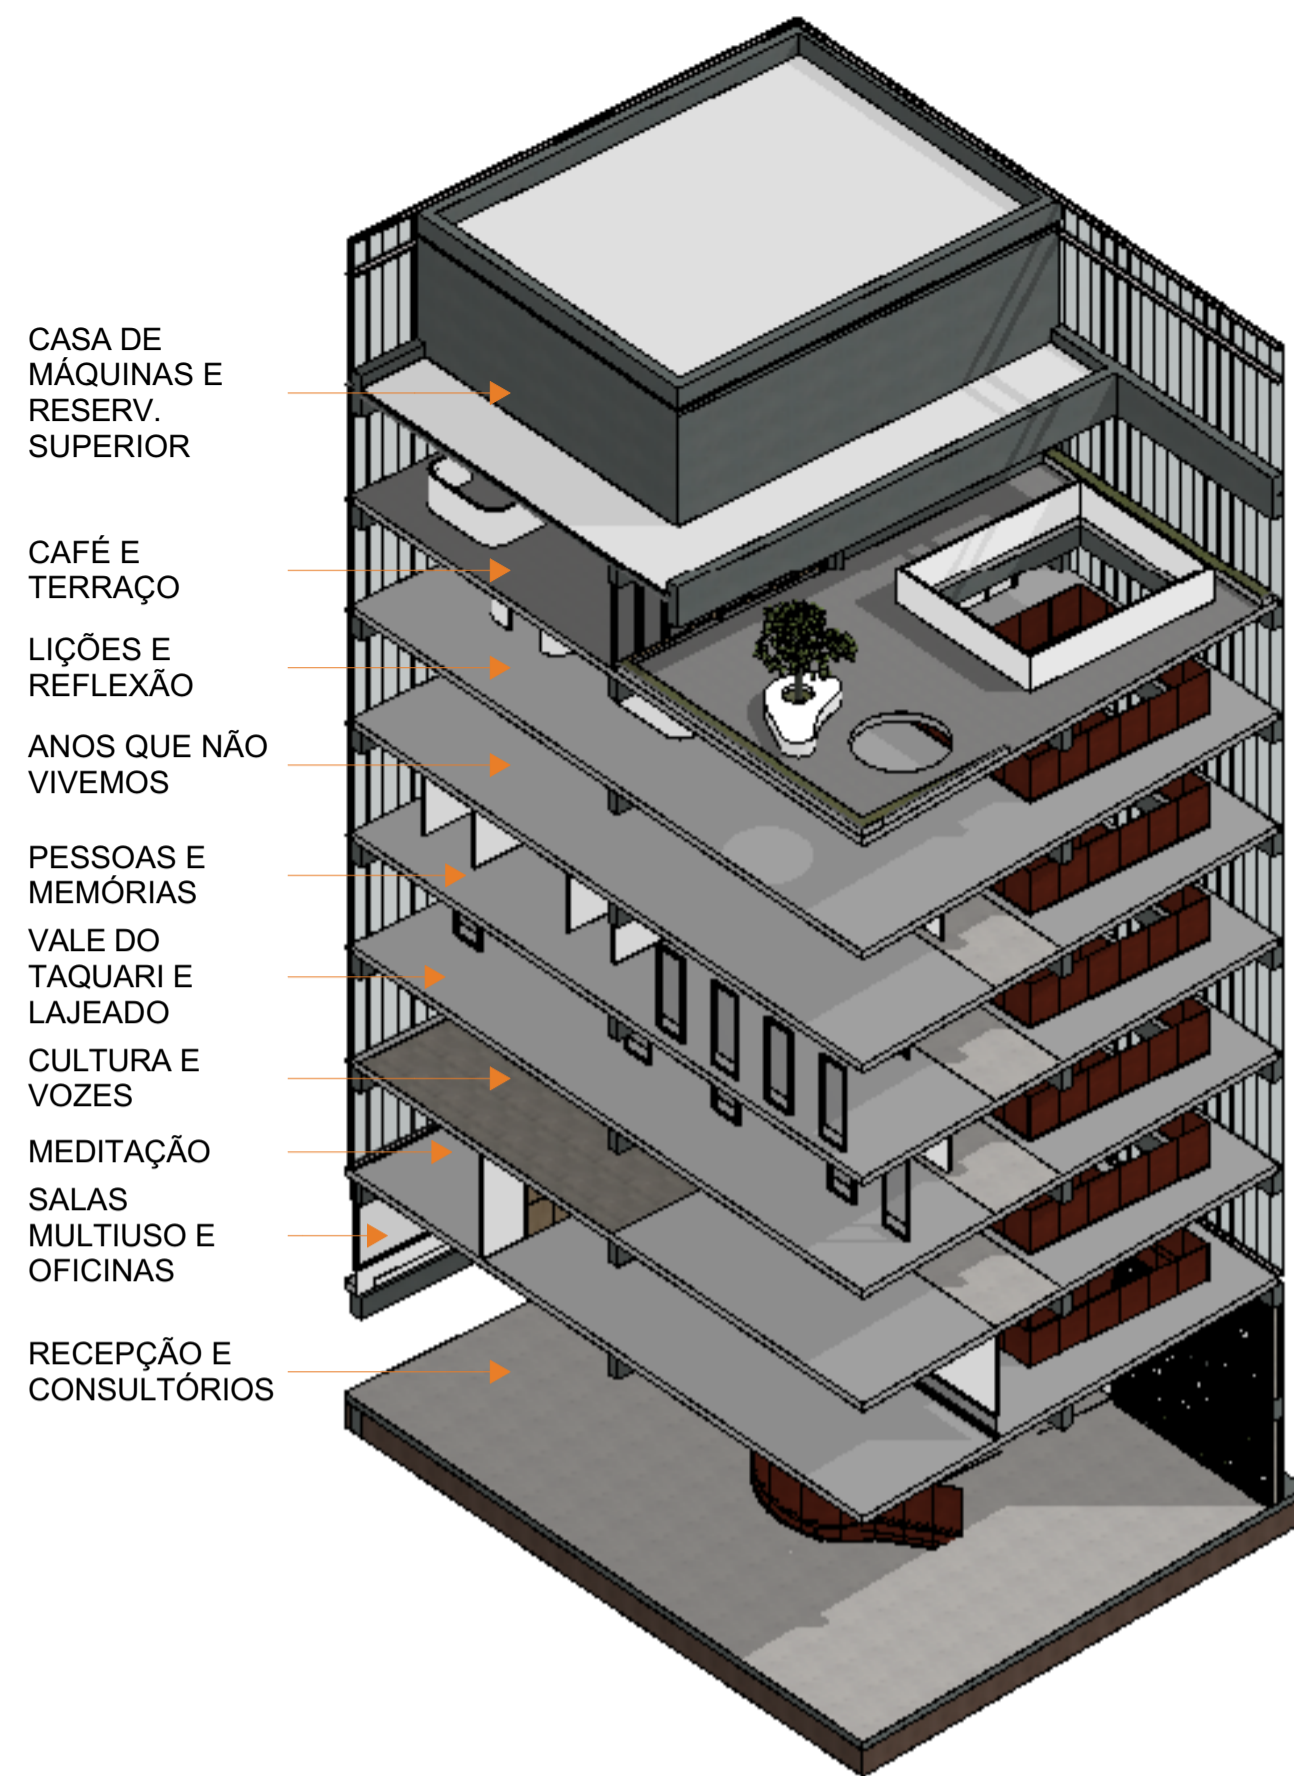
CASA DE MÁQUINAS E RESERV. SUPERIOR

CAFÉ E TERRAÇO

LIÇÕES E REFLEXÃO

ANOS QUE NÃO VIVEMOS

PESSOAS E MEMÓRIAS

VALE DO TAQUARI E LAJEADO

CULTURA E VOZES

MEDITAÇÃO

SALAS MULTIUSO E OFICINAS

RECEPÇÃO E CONSULTÓRIOS